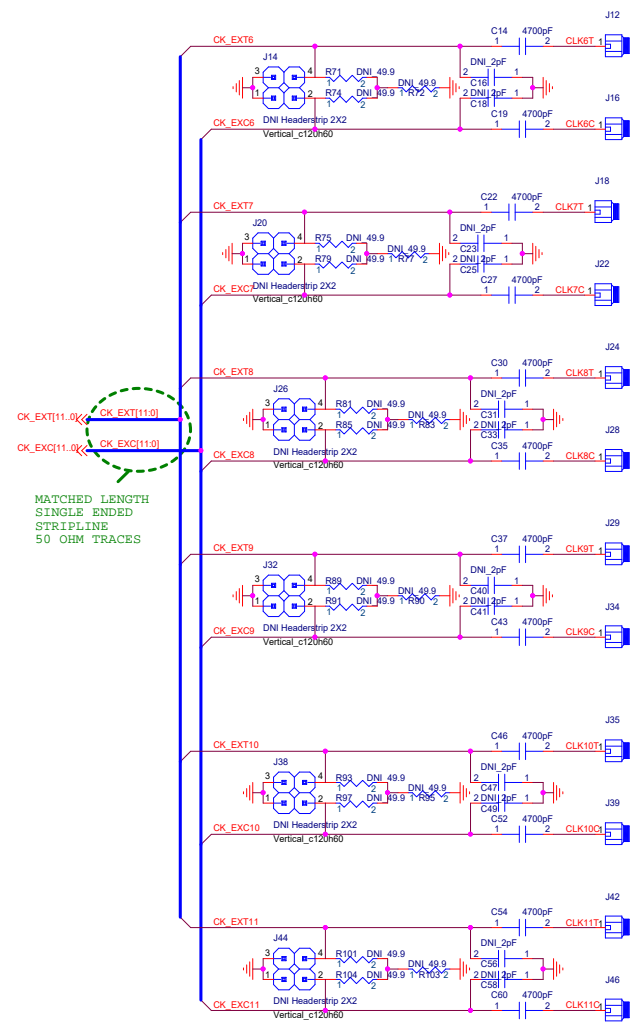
CK_EXT6
J12
C14 4700pF
1 2 CLK6T 1
J14
R71 DNI 49.9
3 4 1 2 DNI 49.9 DNI_2pF
1 2 R74 DNI 1 R72 2 C16
DNI Headerstrip 2X2 1 2 49.9 2 DNI 2pF 1
C18
CK_EXC6 Vertical_c120h60 C19 4700pF J16
1 2 CLK6C 1

CK_EXT7
J18
C22 4700pF
1 2 CLK7T 1
J20
3 4 R75 DNI 49.9 DNI_2pF
DNI 49.9 2 1
1 2 R79 1 2 C23
DNI Headerstrip 2X2 1 2 DNI 49.9 R77 2 2 DNI 2pF 1
C25
CK_EXC7 C27 4700pF J22
Vertical_c120h60 1 2 CLK7C 1

CK_EXT8
J24
C30 4700pF
1 2 CLK8T 1
J26
3 4 R81 DNI 49.9 DNI_2pF
1 2 DNI 49.9 2 1
R85 DNI 1 R83 2 C31
1 2 49.9 2 DNI 2pF 1
DNI Headerstrip 2X2 C33 J28
CK_EXT[11..0] CK_EXT[11:0] C35 4700pF
CK_EXC[11..0] CK_EXC[11:0] CK_EXC8 1 2 CLK8C 1
Vertical_c120h60

MATCHED LENGTH
SINGLE ENDED
STRIPLINE
50 OHM TRACES

CK_EXT9
J29
C37 4700pF
1 2 CLK9T 1
J32
3 4 R89 DNI 49.9 DNI_2pF
1 2 DNI 49.9 2 1
R91 DNI 1 R90 2 C40
1 2 49.9 2 DNI 2pF 1
DNI Headerstrip 2X2 C41 J34
CK_EXC9 C43 4700pF
Vertical_c120h60 1 2 CLK9C 1

CK_EXT10
J35
C46 4700pF
1 2 CLK10T 1
J38
R93 DNI 49.9 DNI_2pF
3 4 1 2 DNI 49.9 2 1
R97 DNI 1 R95 2 C47
1 2 49.9 2 DNI 2pF 1
C49 J39
DNI Headerstrip 2X2
CK_EXC10 C52 4700pF
Vertical_c120h60 1 2 CLK10C 1

CK_EXT11
J42
C54 4700pF
1 2 CLK11T 1
J44
R101 DNI 49.9 DNI_2pF
3 4 1 2 DNI 49.9 2 1
R104 DNI 1 R103 2 C56
1 2 49.9 2 DNI 2pF 1
C58 J46
DNI Headerstrip 2X2 C60 4700pF
CK_EXC11 1 2 CLK11C 1
Vertical_c120h60